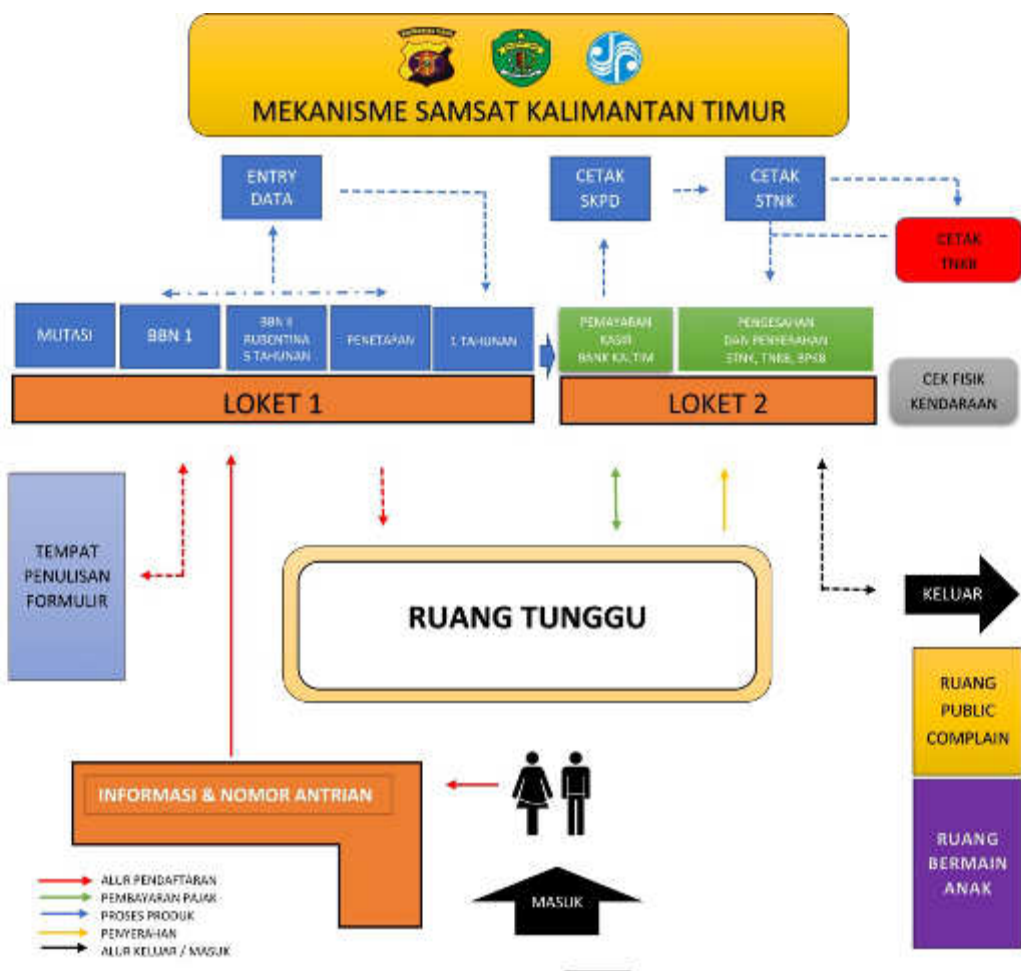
MEKANISME SAMSAT KALIMANTAN TIMUR

ENTRY DATA

CETAK SKPD

CETAK STNK

CETAK TNKB

MUTASI

BBN 1

BBN II RUBENTINA 5 TAHUNAN

PENETAPAN

1 TAHUNAN

PEMAYARAN KASIR BANK KALTIM

PENGESAHAN DAN PENYERAHAN STNK, TNKB, BPKB

CEK FISIK KENDARAAN

LOKET 1

LOKET 2

TEMPAT PENULISAN FORMULIR

RUANG TUNGGU

KELUAR

RUANG PUBLIC COMPLAIN

RUANG BERMAIN ANAK

INFORMASI & NOMOR ANTRIAN

MASUK

ALUR PENDAFTARAN
PEMBAYARAN PAJAK
PROSES PRODUK
PENYERAHAN
ALUR KELUAR / MASUK